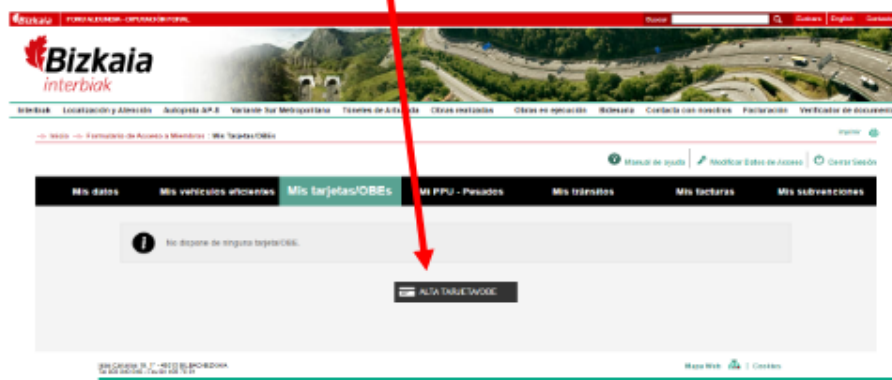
Bizkaia FORU ALDUNDIA · DIPUTACIÓN FORAL

Buscar | Euskara | English | Gaztelano

Bizkaia interbiak

Interbiak | Localización y Atención | Autopista AP-8 | Variante Sur Metropolitana | Túneles de Artxanda | Obras realizadas | Obras en ejecución | Bidegaia | Contacta con nosotros | Facturación | Verificador de document

→ Inicio → Formulario de Acceso a Miembros › Mis Tarjetas/OBEs

Imprimir

Manual de ayuda | Modificar Datos de Acceso | Cerrar Sesión

Mis datos | Mis vehículos eficientes | Mis tarjetas/OBEs | Mi PPU - Pesados | Mis tránsitos | Mis facturas | Mis subvenciones

No dispone de ninguna tarjeta/OBE.

ALTA TARJETA/OBE

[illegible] 48013 BILBAO-BIZKAIA
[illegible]

Mapa Web | Cookies